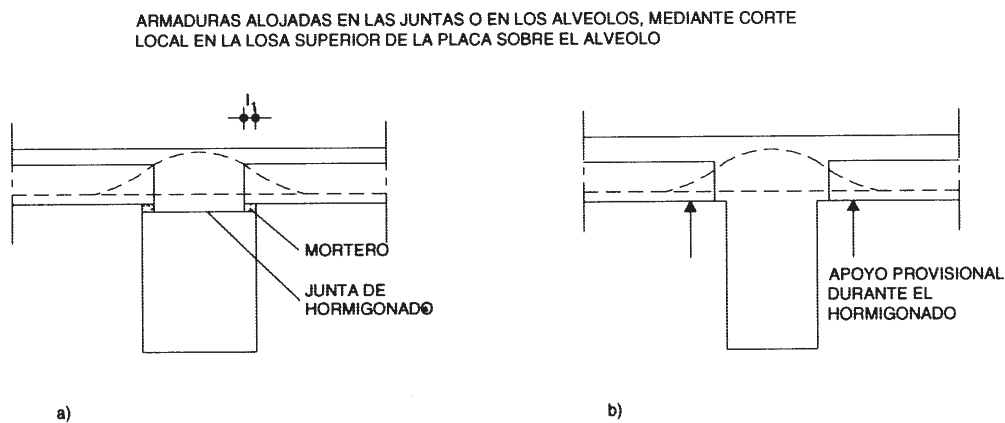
ARMADURAS ALOJADAS EN LAS JUNTAS O EN LOS ALVEOLOS, MEDIANTE CORTE LOCAL EN LA LOSA SUPERIOR DE LA PLACA SOBRE EL ALVEOLO

$l_1$

MORTERO

JUNTA DE HORMIGONADO

a)

APOYO PROVISIONAL DURANTE EL HORMIGONADO

b)